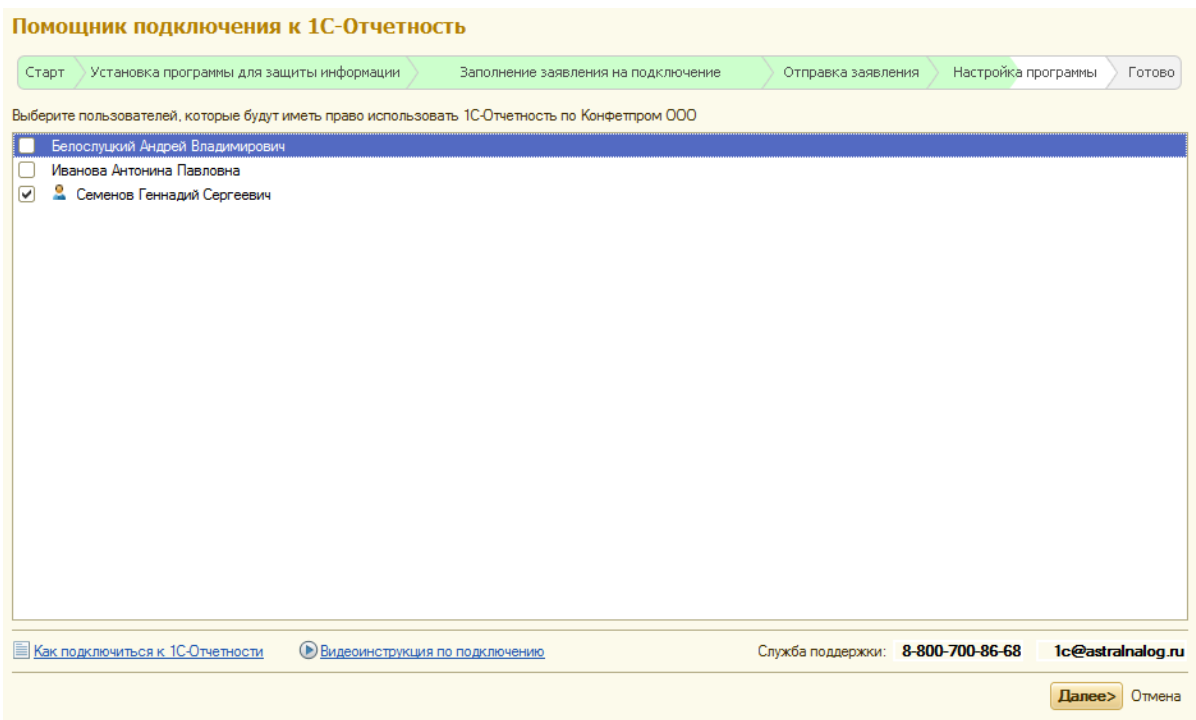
Помощник подключения к 1С-Отчетность

Старт | Установка программы для защиты информации | Заполнение заявления на подключение | Отправка заявления | Настройка программы | Готово

Выберите пользователей, которые будут иметь право использовать 1С-Отчетность по Конфетпром ООО

Белослуцкий Андрей Владимирович
Иванова Антонина Павловна
Семенов Геннадий Сергеевич

Как подключиться к 1С-Отчетности
Видеоинструкция по подключению
Служба поддержки: 8-800-700-86-68 1c@astralnalog.ru

Далее>
Отмена